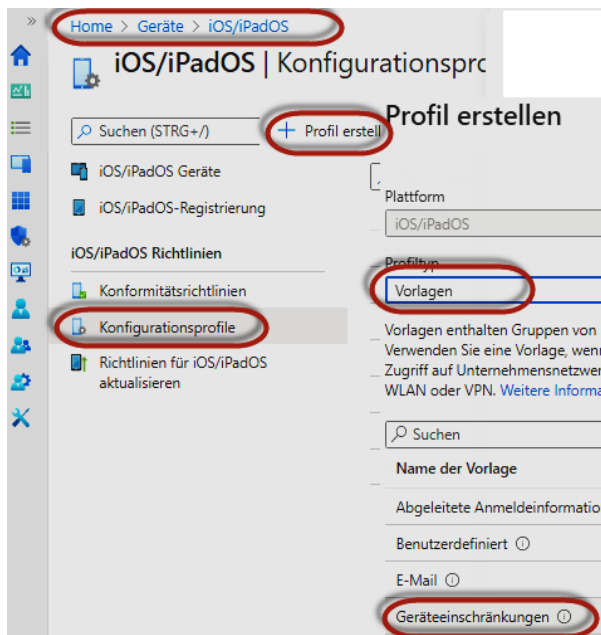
»

Home > Geräte > iOS/iPadOS

iOS/iPadOS | Konfigurationspro

Suchen (STRG+/)

+ Profil erstell

iOS/iPadOS Geräte

iOS/iPadOS-Registrierung

iOS/iPadOS Richtlinien

Konformitätsrichtlinien

Konfigurationsprofile

Richtlinien für iOS/iPadOS aktualisieren

Profil erstellen

Plattform

iOS/iPadOS

Profiltyp

Vorlagen

Vorlagen enthalten Gruppen von Verwenden Sie eine Vorlage, wenn Zugriff auf Unternehmensnetzwer WLAN oder VPN. Weitere Informa

Suchen

Name der Vorlage

Abgeleitete Anmeldeinformatio

Benutzerdefiniert ⓘ

E-Mail ⓘ

Geräteeinschränkungen ⓘ